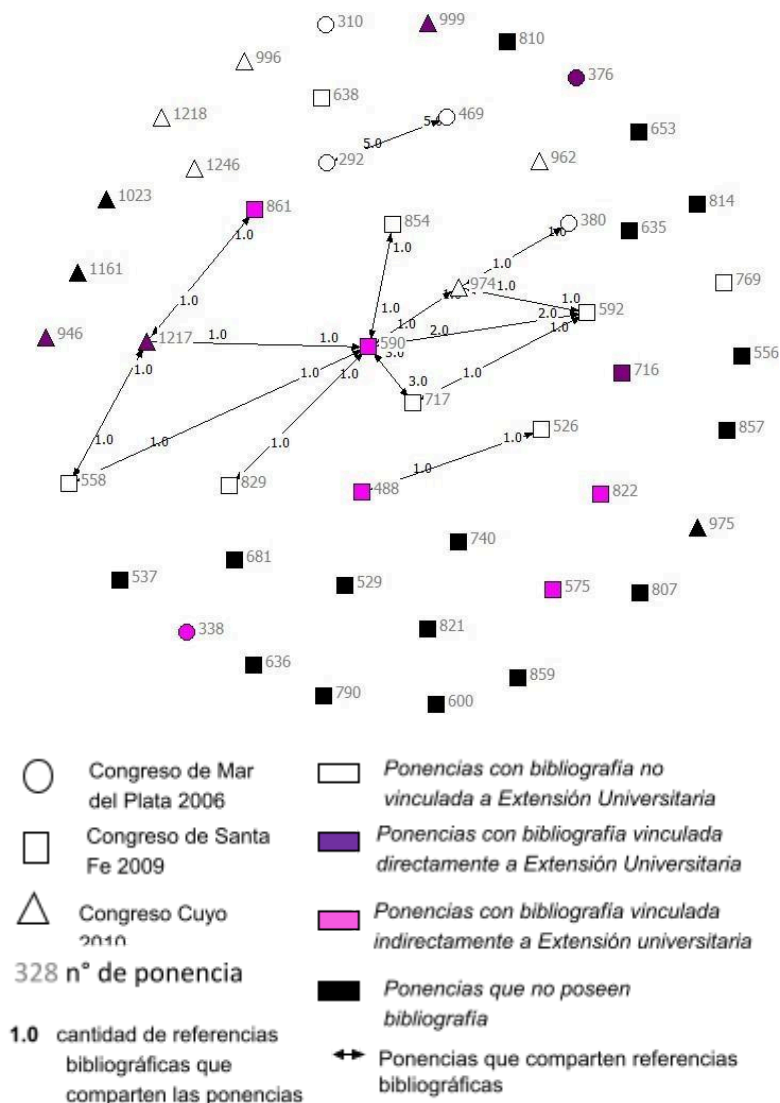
310
999
810
996
376
638
1218
469
5.0
5.0
653
292
962
1246
1023
814
861
854
380
635
1.0
1.0
1.0
1161
1.0
974
1.0
769
1.0
1.0
1.0
592
1.0
946
1217
1.0
1.0
2.0
2.0
590
3.0
1.0
1.0
556
1.0
1.0
1.0
716
3.0
1.0
717
1.0
526
857
1.0
1.0
1.0
558
829
488
822
975
740
681
537
529
575
807
338
821
636
859
790
600

Congreso de Mar del Plata 2006
Congreso de Santa Fe 2009
Congreso Cuyo 2010
328 n° de ponencia
1.0 cantidad de referencias bibliográficas que comparten las ponencias

Ponencias con bibliografía no vinculada a Extensión Universitaria
Ponencias con bibliografía vinculada directamente a Extensión Universitaria
Ponencias con bibliografía vinculada indirectamente a Extensión universitaria
Ponencias que no poseen bibliografía
Ponencias que comparten referencias bibliográficas